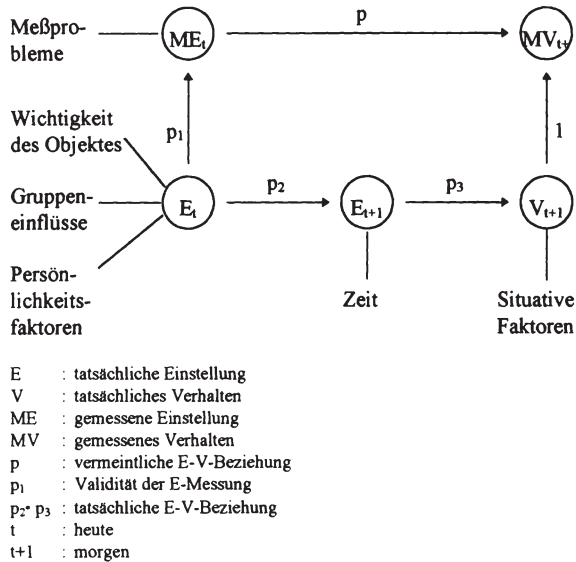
Meßprobleme

$ME_t$

p

$MV_{t+1}$

Wichtigkeit des Objektes

$p_1$

1

Gruppeneinflüsse

$E_t$

$p_2$

$E_{t+1}$

$p_3$

$V_{t+1}$

Persönlichkeitsfaktoren

Zeit

Situative Faktoren

E : tatsächliche Einstellung
V : tatsächliches Verhalten
ME : gemessene Einstellung
MV : gemessenes Verhalten
p : vermeintliche E-V-Beziehung
$p_1$ : Validität der E-Messung
$p_2 \cdot p_3$ : tatsächliche E-V-Beziehung
t : heute
t+1 : morgen